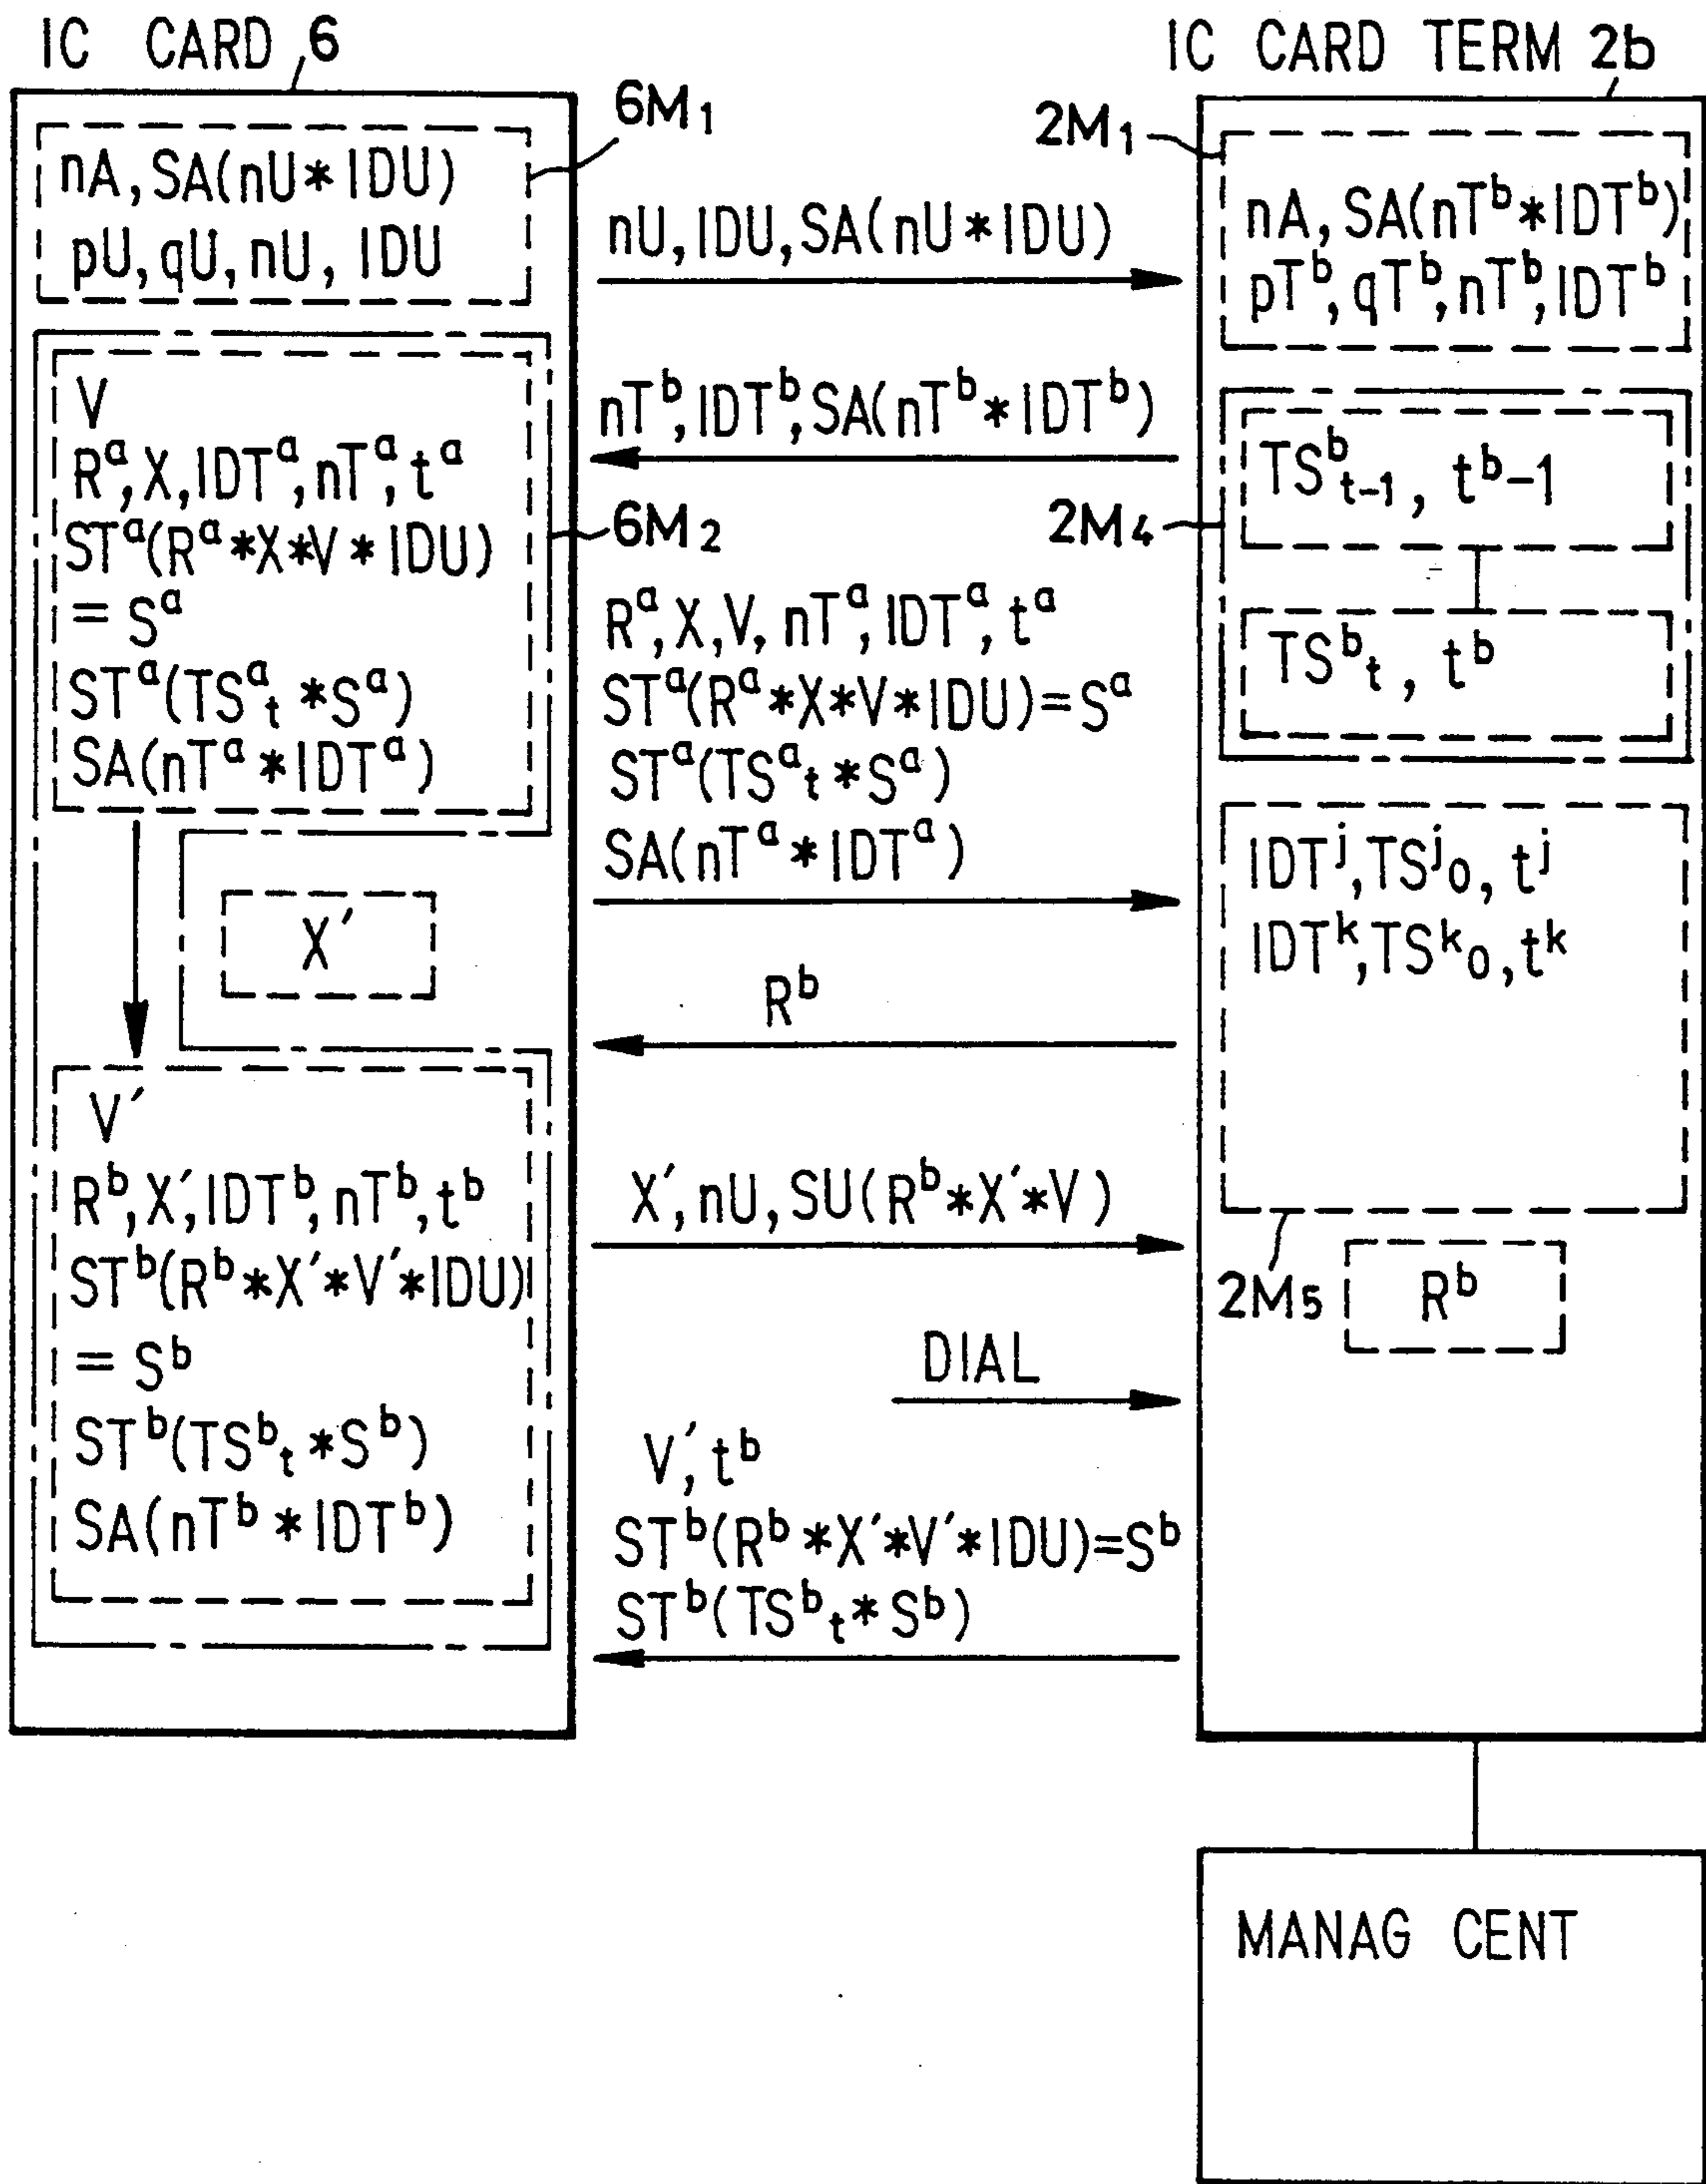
IC CARD 6

IC CARD TERM 2b

$6M_1$

$2M_1$

nA, SA(nU∗IDU)
pU, qU, nU, IDU

nU, IDU, SA(nU∗IDU)

nA, SA($nT^b$∗$IDT^b$)
$pT^b$, $qT^b$, $nT^b$, $IDT^b$

V
$R^a$, X, $IDT^a$, $nT^a$, $t^a$
$ST^a$($R^a$∗X∗V∗IDU)
= $S^a$
$ST^a$($TS^a{}_t$∗$S^a$)
SA($nT^a$∗$IDT^a$)

$6M_2$

$nT^b$, $IDT^b$, SA($nT^b$∗$IDT^b$)

$2M_4$

$TS^b{}_{t-1}$, $t^b-1$

$TS^b{}_t$, $t^b$

$R^a$, X, V, $nT^a$, $IDT^a$, $t^a$
$ST^a$($R^a$∗X∗V∗IDU)=$S^a$
$ST^a$($TS^a{}_t$∗$S^a$)
SA($nT^a$∗$IDT^a$)

$IDT^j$, $TS^j{}_0$, $t^j$
$IDT^k$, $TS^k{}_0$, $t^k$

X′

$R^b$

V′
$R^b$, X′, $IDT^b$, $nT^b$, $t^b$
$ST^b$($R^b$∗X′∗V′∗IDU)
= $S^b$
$ST^b$($TS^b{}_t$∗$S^b$)
SA($nT^b$∗$IDT^b$)

X′, nU, SU($R^b$∗X′∗V)

$2M_5$

$R^b$

DIAL

V′, $t^b$
$ST^b$($R^b$∗X′∗V′∗IDU)=$S^b$
$ST^b$($TS^b{}_t$∗$S^b$)

MANAG CENT